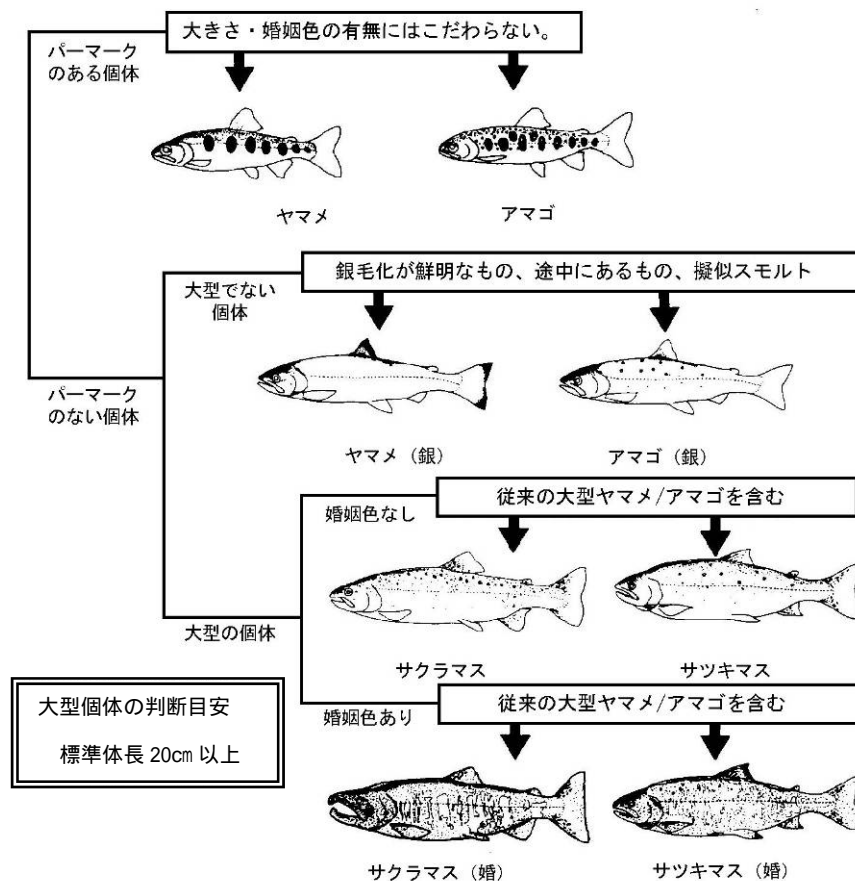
大きさ・婚姻色の有無にはこだわらない。

パーマークのある個体

ヤマメ

アマゴ

銀毛化が鮮明なもの、途中にあるもの、擬似スモルト

大型でない個体

パーマークのない個体

ヤマメ（銀）

アマゴ（銀）

従来の大型ヤマメ/アマゴを含む

婚姻色なし

大型の個体

サクラマス

サツキマス

大型個体の判断目安

標準体長 20㎝ 以上

従来の大型ヤマメ/アマゴを含む

婚姻色あり

サクラマス（婚）

サツキマス（婚）